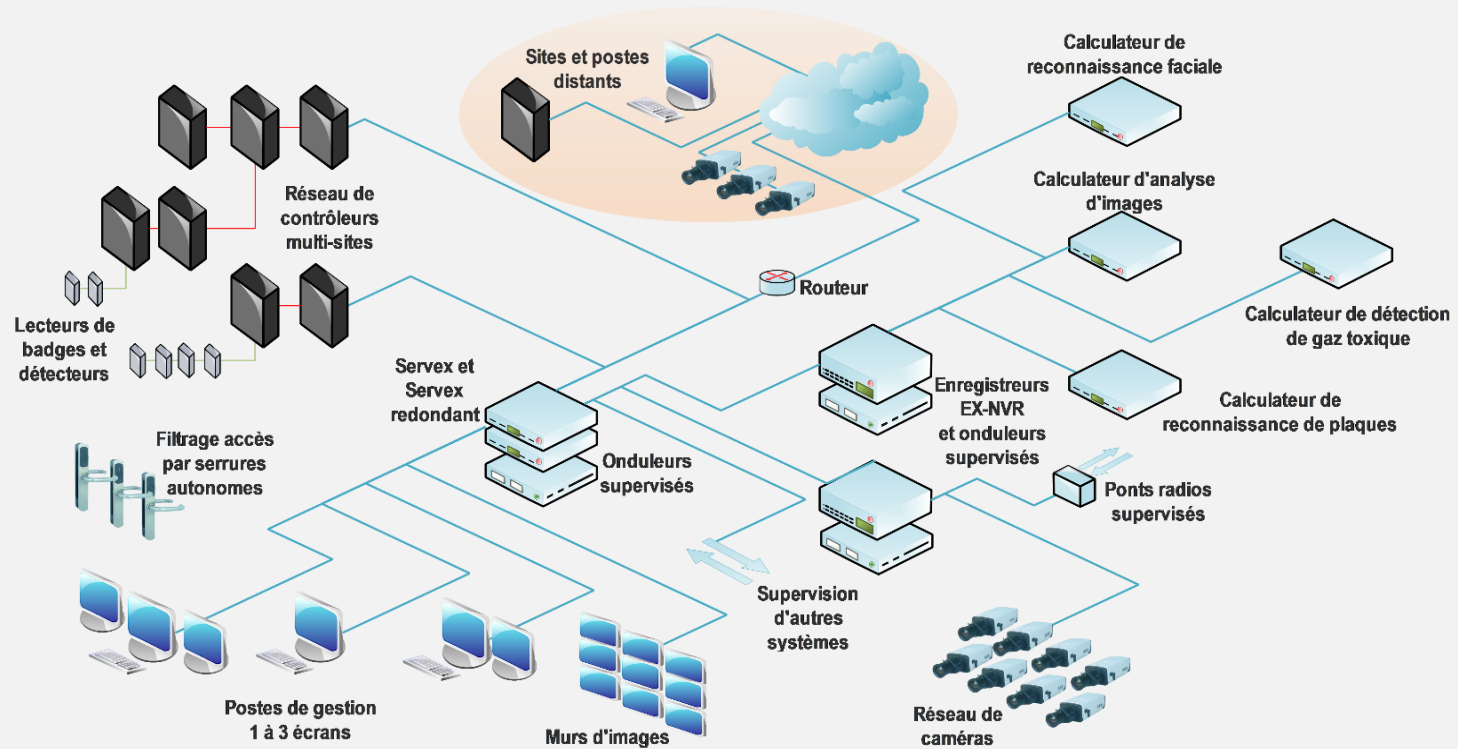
Sites et postes distants

Calculateur de reconnaissance faciale

Calculateur d'analyse d'images

Réseau de contrôleurs multi-sites

Routeur

Calculateur de détection de gaz toxique

Lecteurs de badges et détecteurs

Servex et Servex redondant

Enregistreurs EX-NVR et onduleurs supervisés

Calculateur de reconnaissance de plaques

Filtrage accès par serrures autonomes

Onduleurs supervisés

Ponts radios supervisés

Supervision d'autres systèmes

Postes de gestion 1 à 3 écrans

Murs d'images

Réseau de caméras